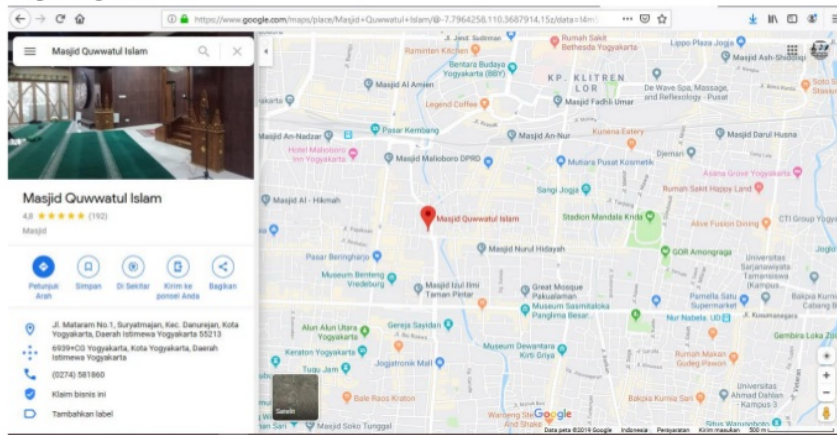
https://www.google.com/maps/place/Masjid+Quwwatul+Islam/@-7.7964258,110.3687914,15z/data=!4m!

Masjid Quwwatul Islam

Masjid Quwwatul Islam
4,8 ★★★★★ (192)
Masjid

Petunjuk Arah
Simpan
Di Sekitar
Kirim ke ponsel Anda
Bagikan

Jl. Mataram No.1, Suryatmajan, Kec. Danurejan, Kota Yogyakarta, Daerah Istimewa Yogyakarta 55213

6939+CG Yogyakarta, Kota Yogyakarta, Daerah Istimewa Yogyakarta

(0274) 581860

Klaim bisnis ini

Tambahkan label

Satelit

Rumah Sakit Bethesda Yogyakarta
Lippo Plaza Jogja
Masjid Ash-Shuadai
Raminten Kitchen
Bentara Budaya Yogyakarta (BBY)
KP. KLITREN LOR
Masjid Al Amien
Masjid Fadhli Umar
De Wave Spa, Massage, and Reflexology - Pusat
Legend Coffee
Masjid An-Nadzar
Pasar Kembang
Masjid An-Nur
Kunena Eatery
Masjid Darul Husna
Hotel Malioboro Inn Yogyakarta
Masjid Malioboro DPRD
Mutiara Pusat Kosmetik
Djemari
Asana Grove Yogyakarta
Sangi Jogja
Rumah Sakit Happy Land
Masjid Al - Hikmah
Masjid Quwwatul Islam
Stadion Mandala Krida
Alive Fusion Dining
CTI Group
GOR Amongraga
Masjid Nurul Hidayah
Pasar Beringharjo
Universitas Sarjanawiyata Tamansiswa (Kampus
Museum Benteng Vredeburg
Masjid Ulul Ilmi Taman Pintar
Great Mosque Pakualaman
Museum Sasmitaloka Panglima Besar
Pamella Satu Supermarket
Bakpia Kurnia Sari Gedong Kuning
Nur Nabela
Jl. Kusumanegara
Gembira Loka Zoo
Alun Alun Utara Yogyakarta
Gereja Sayidan
Museum Dewantara Kirti Griya
Rumah Makan Gudeg Pawon
Keraton Yogyakarta
Jogjatronik Mall
Bale Raos Kraton
Wareng Ste And Shake
Universitas Ahmad Dahlan - Kampus 3
Bakpia Kurnia Sari
Masjid Soko Tunggal
Situs Warungboto
Google
Data peta ©2019 Google Indonesia Persyaratan Kirim masukan 500 m